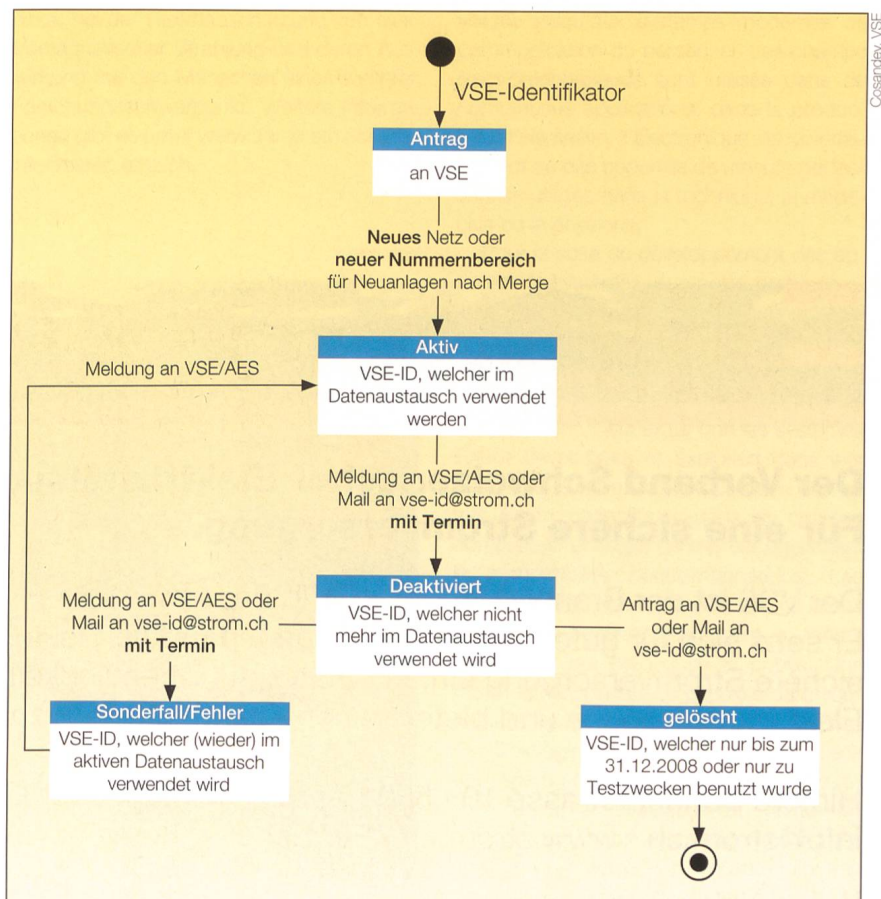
Cosandey, VSE

VSE-Identifikator

Antrag

an VSE

**Neues** Netz oder **neuer Nummernbereich** für Neuanlagen nach Merge

Meldung an VSE/AES

Aktiv

VSE-ID, welcher im Datenaustausch verwendet werden

Meldung an VSE/AES oder Mail an vse-id@strom.ch **mit Termin**

Meldung an VSE/AES oder Mail an vse-id@strom.ch **mit Termin**

Deaktiviert

VSE-ID, welcher nicht mehr im Datenaustausch verwendet wird

Antrag an VSE/AES oder Mail an vse-id@strom.ch

Sonderfall/Fehler

VSE-ID, welcher (wieder) im aktiven Datenaustausch verwendet wird

gelöscht

VSE-ID, welcher nur bis zum 31.12.2008 oder nur zu Testzwecken benutzt wurde